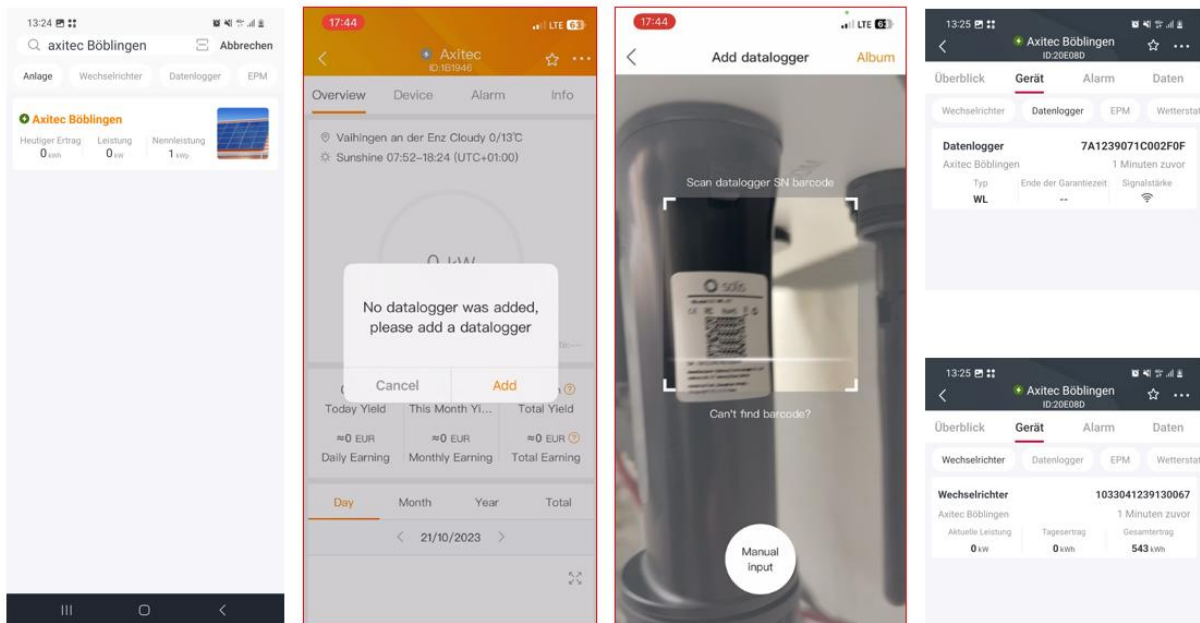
13:24

axitec Böblingen Abbrechen

Anlage Wechselrichter Datenlogger EPM

Axitec Böblingen

Heutiger Ertrag 0 kWh Leistung 0 kW Nennleistung 1 kWp

17:44 LTE 63

Axitec
ID:181946

Overview Device Alarm Info

Vaihingen an der Enz Cloudy 0/13℃
Sunshine 07:52–18:24 (UTC+01:00)

0 kW

No datalogger was added, please add a datalogger

Cancel Add

Today Yield This Month Yi... Total Yield

≈0 EUR ≈0 EUR ≈0 EUR

Daily Earning Monthly Earning Total Earning

Day Month Year Total

21/10/2023

17:44 LTE 63

Add datalogger Album

Scan datalogger SN barcode

solis

Can't find barcode?

Manual input

13:25

Axitec Böblingen
ID:20E08D

Überblick Gerät Alarm Daten

Wechselrichter Datenlogger EPM Wetterstat

Datenlogger 7A1239071C002F0F
Axitec Böblingen 1 Minuten zuvor
Typ WL Ende der Garantiezeit -- Signalstärke

13:25

Axitec Böblingen
ID:20E08D

Überblick Gerät Alarm Daten

Wechselrichter Datenlogger EPM Wetterstat

Wechselrichter 1033041239130067
Axitec Böblingen 1 Minuten zuvor
Aktuelle Leistung 0 kW Tagesertrag 0 kWh Gesamtertrag 543 kWh